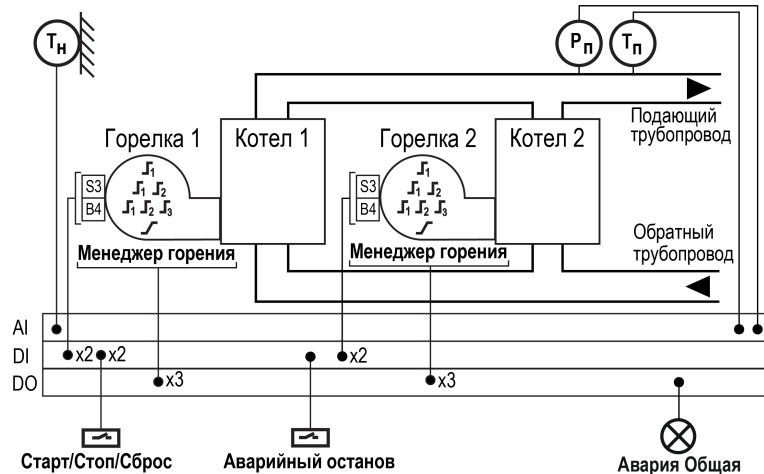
Тн

Рп

Тп

Горелка 1

Котел 1

Горелка 2

Котел 2

Подающий трубопровод

S3
B4

S3
B4

Менеджер горения

Менеджер горения

Обратный трубопровод

AI

DI

DO

x2 x2

x3

x2

x3

Старт/Стоп/Сброс

Аварийный останов

Авария Общая